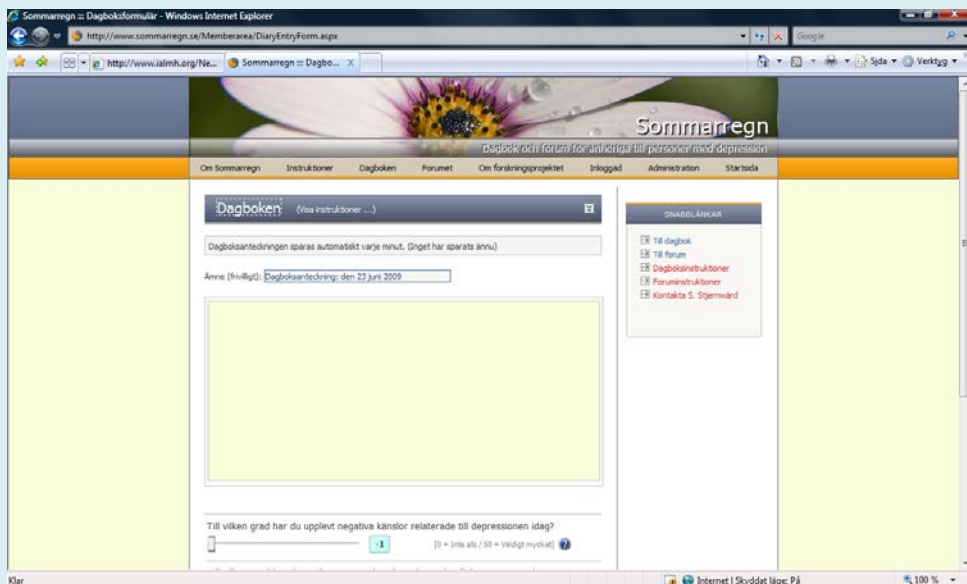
Sommarregn :: Dagboksformulär - Windows Internet Explorer

http://www.sommarregn.se/Memberarea/DiaryEntryForm.aspx

Google

http://www.ialmh.org/Ne...

Sommarregn :: Dagbo...

Sida

Verktyg

Sommarregn

Dagbok och forum för anhöriga till personer med depression

Om Sommarregn | Instruktioner | Dagboken | Forumet | Om forskningsprojektet | Inloggad | Administration | Startsida

Dagboken (Visa instruktioner ...)

Dagboksanteckningen sparas automatiskt varje minut. (Inget har sparats ännu)

Ämne (frivilligt): Dagboksanteckning: den 23 juni 2009

SNABBLÄNKAR

Till dagbok

Till forum

Dagboksinstruktioner

Foruminstruktioner

Kontakta S. Stjernswärd

Till vilken grad har du upplevt negativa känslor relaterade till depressionen idag?

-1

[0 = Inte alls / 50 = Väldigt mycket]

Klar

Internet | Skyddat läge: På

100 %